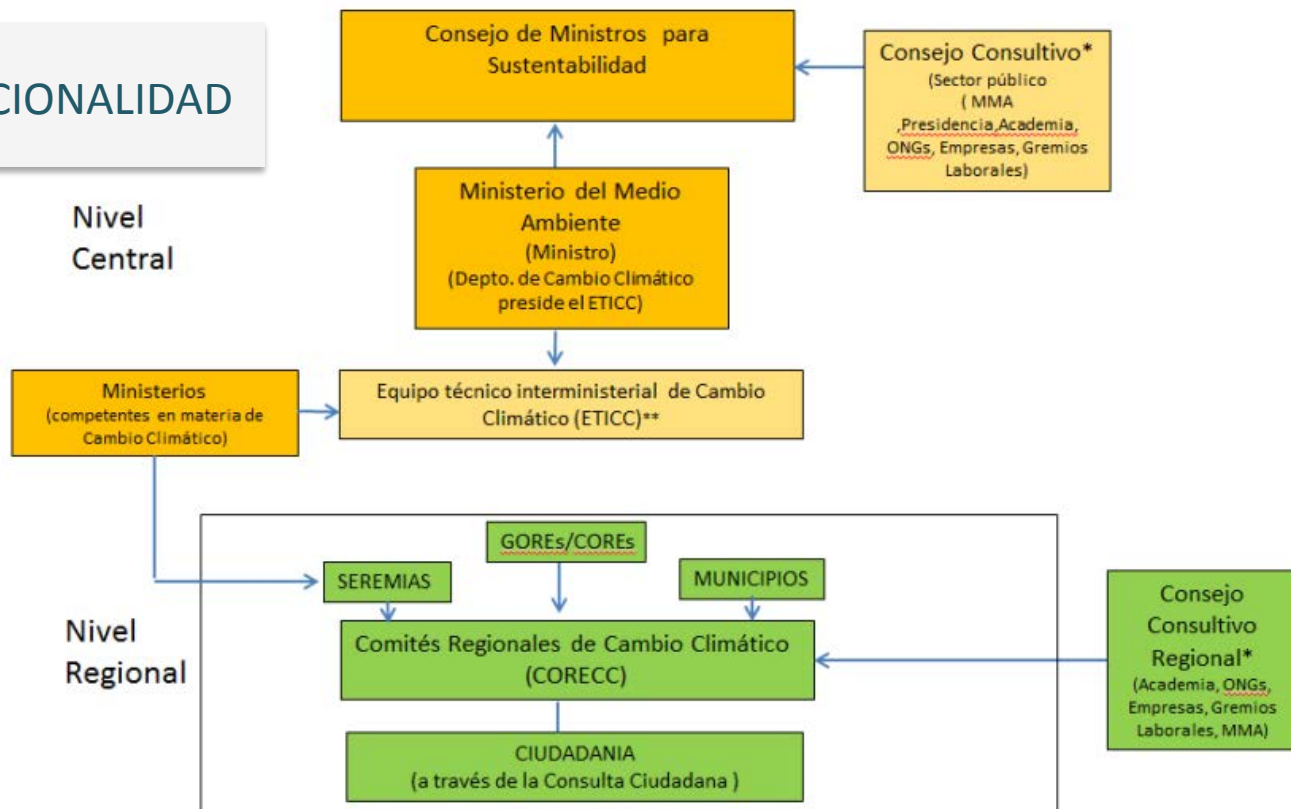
CIONALIDAD

Consejo de Ministros para Sustentabilidad

Consejo Consultivo* (Sector público ( MMA ,Presidencia,Academia, ONGs, Empresas, Gremios Laborales)

Nivel Central

Ministerio del Medio Ambiente (Ministro) (Depto. de Cambio Climático preside el ETICC)

Ministerios (competentes en materia de Cambio Climático)

Equipo técnico interministerial de Cambio Climático (ETICC)**

GOREs/COREs

SEREMIAS

MUNICIPIOS

Nivel Regional

Comités Regionales de Cambio Climático (CORECC)

Consejo Consultivo Regional* (Academia, ONGs, Empresas, Gremios Laborales, MMA)

CIUDADANIA (a través de la Consulta Ciudadana )